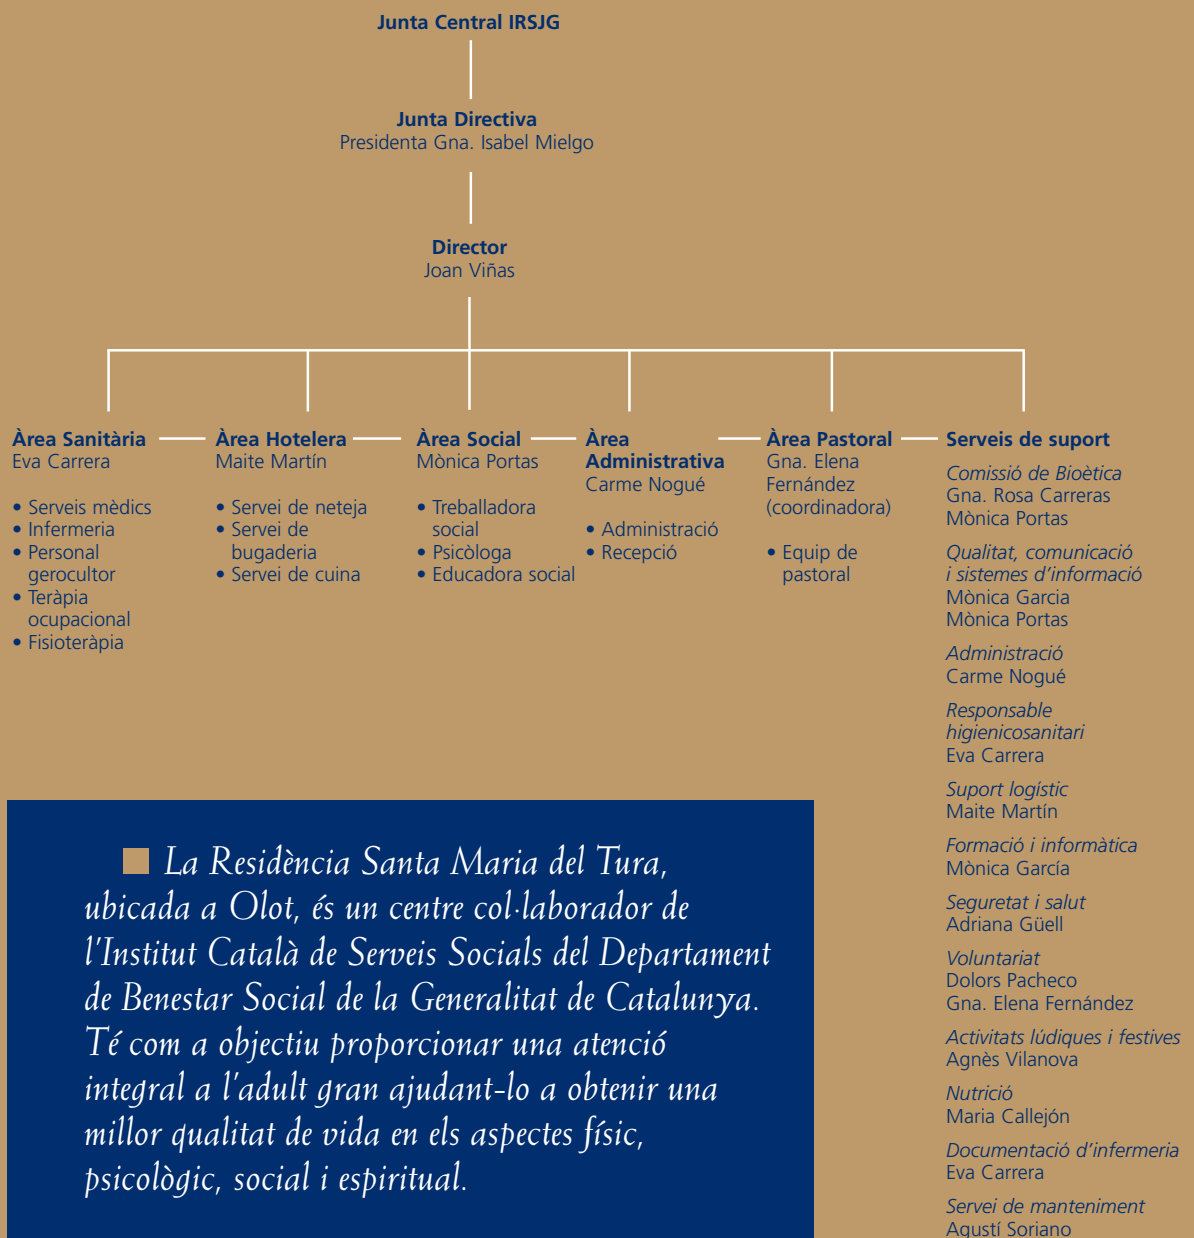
Junta Central IRSJG

Junta Directiva
Presidenta Gna. Isabel Mielgo

Director
Joan Viñas

Àrea Sanitària
Eva Carrera

• Serveis mèdics
• Infermeria
• Personal gerocultor
• Teràpia ocupacional
• Fisioteràpia

Àrea Hotelera
Maite Martín

• Servei de neteja
• Servei de bugaderia
• Servei de cuina

Àrea Social
Mònica Portas

• Treballadora social
• Psicòloga
• Educadora social

Àrea Administrativa
Carme Nogué

• Administració
• Recepció

Àrea Pastoral
Gna. Elena Fernández (coordinadora)

• Equip de pastoral

Serveis de suport

Comissió de Bioètica
Gna. Rosa Carreras
Mònica Portas

Qualitat, comunicació i sistemes d'informació
Mònica Garcia
Mònica Portas

Administració
Carme Nogué

Responsable higienicosanitari
Eva Carrera

Suport logístic
Maite Martín

Formació i informàtica
Mònica García

Seguretat i salut
Adriana Güell

Voluntariat
Dolors Pacheco
Gna. Elena Fernández

Activitats lúdiques i festives
Agnès Vilanova

Nutrició
Maria Callejón

Documentació d'infermeria
Eva Carrera

Servei de manteniment
Agustí Soriano

La Residència Santa Maria del Tura, ubicada a Olot, és un centre col·laborador de l'Institut Català de Serveis Socials del Departament de Benestar Social de la Generalitat de Catalunya. Té com a objectiu proporcionar una atenció integral a l'adult gran ajudant-lo a obtenir una millor qualitat de vida en els aspectes físic, psicològic, social i espiritual.